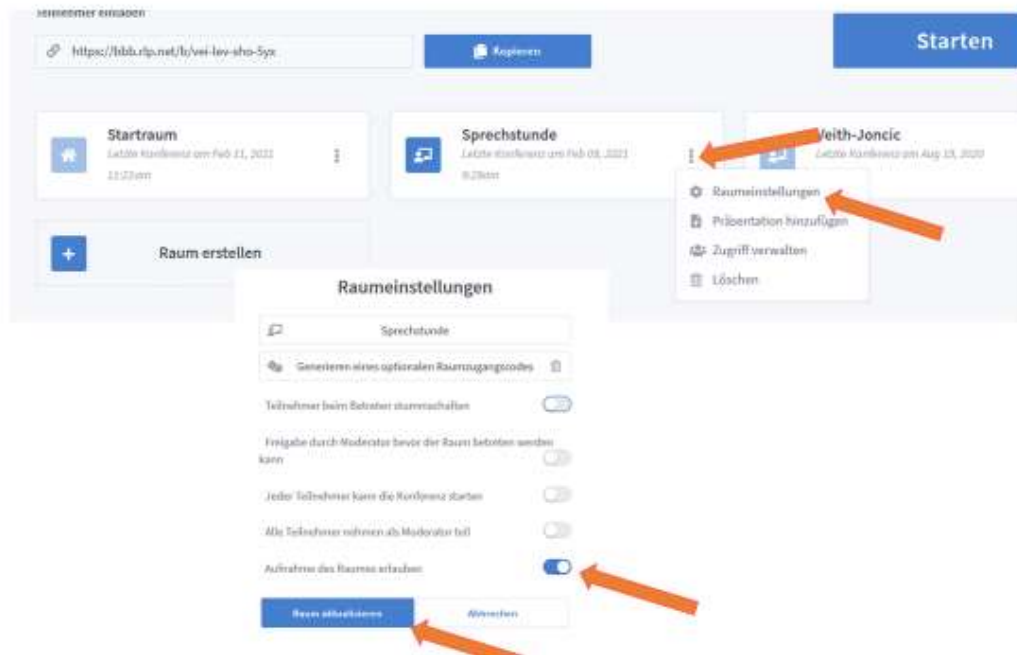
Teilnehmer einladen

https://bbb.rlp.net/b/vei-lev-sho-5yx

Kopieren

Starten

Startraum
Letzte Konferenz am Feb 11, 2021 12:22am

Sprechstunde
Letzte Konferenz am Feb 09, 2021 9:29am

Veith-Joncic
Letzte Konferenz am Aug 19, 2020

Raumeinstellungen
Präsentation hinzufügen
Zugriff verwalten
Löschen

Raum erstellen

Raumeinstellungen

Sprechstunde

Generieren eines optionalen Raumzugangscodes

Teilnehmer beim Betreten stummschalten

Freigabe durch Moderator bevor der Raum betreten werden kann

Jeder Teilnehmer kann die Konferenz starten

Alle Teilnehmer nehmen als Moderator teil

Aufnahme des Raumes erlauben

Raum aktualisieren

Abbrechen